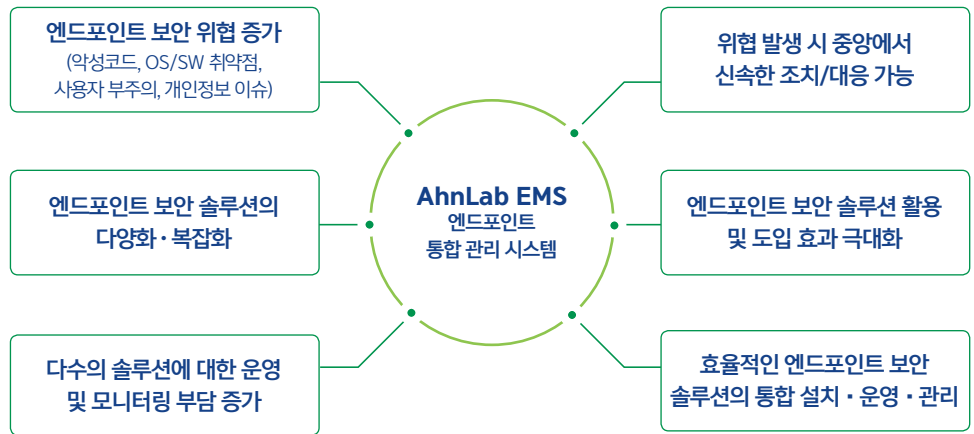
엔드포인트 보안 위협 증가
(악성코드, OS/SW 취약점, 사용자 부주의, 개인정보 이슈)

엔드포인트 보안 솔루션의 다양화·복잡화

다수의 솔루션에 대한 운영 및 모니터링 부담 증가

AhnLab EMS
엔드포인트
통합 관리 시스템

위협 발생 시 중앙에서 신속한 조치/대응 가능

엔드포인트 보안 솔루션 활용 및 도입 효과 극대화

효율적인 엔드포인트 보안 솔루션의 통합 설치·운영·관리